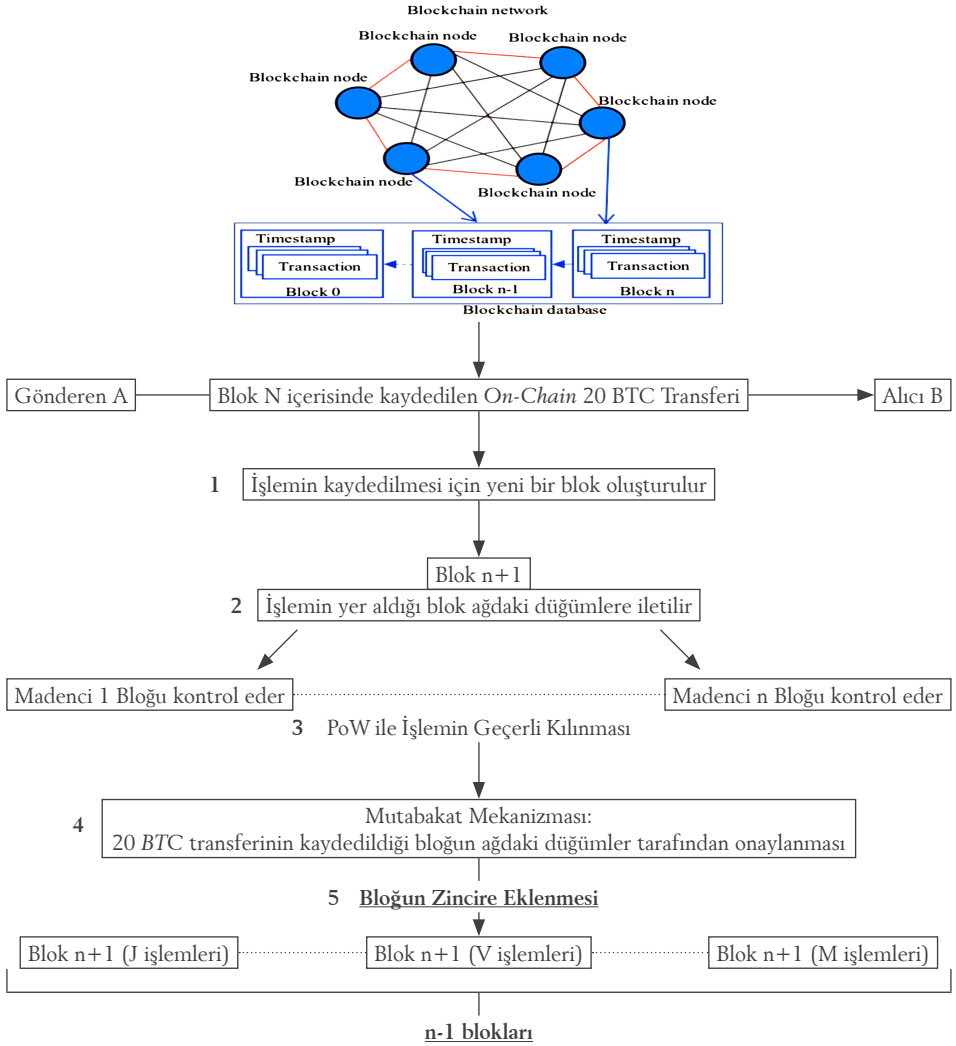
Blockchain network

Blockchain node

Blockchain node

Blockchain node

Blockchain node

Blockchain node

Blockchain node

Timestamp
Transaction
Block 0

Timestamp
Transaction
Block n-1

Timestamp
Transaction
Block n

Blockchain database

Gönderen A

Blok N içerisinde kaydedilen *On-Chain* 20 BTC Transferi

Alıcı B

1 İşlemin kaydedilmesi için yeni bir blok oluşturulur

Blok n+1

2 İşlemin yer aldığı blok ağdaki düğümlere iletilir

Madenci 1 Bloğu kontrol eder

Madenci n Bloğu kontrol eder

3 PoW ile İşlemin Geçerli Kılınması

4 Mutabakat Mekanizması:
20 *BTC* transferinin kaydedildiği bloğun ağdaki düğümler tarafından onaylanması

5 Bloğun Zincire Eklenmesi

Blok n+1 (J işlemleri)

Blok n+1 (V işlemleri)

Blok n+1 (M işlemleri)

n-1 blokları